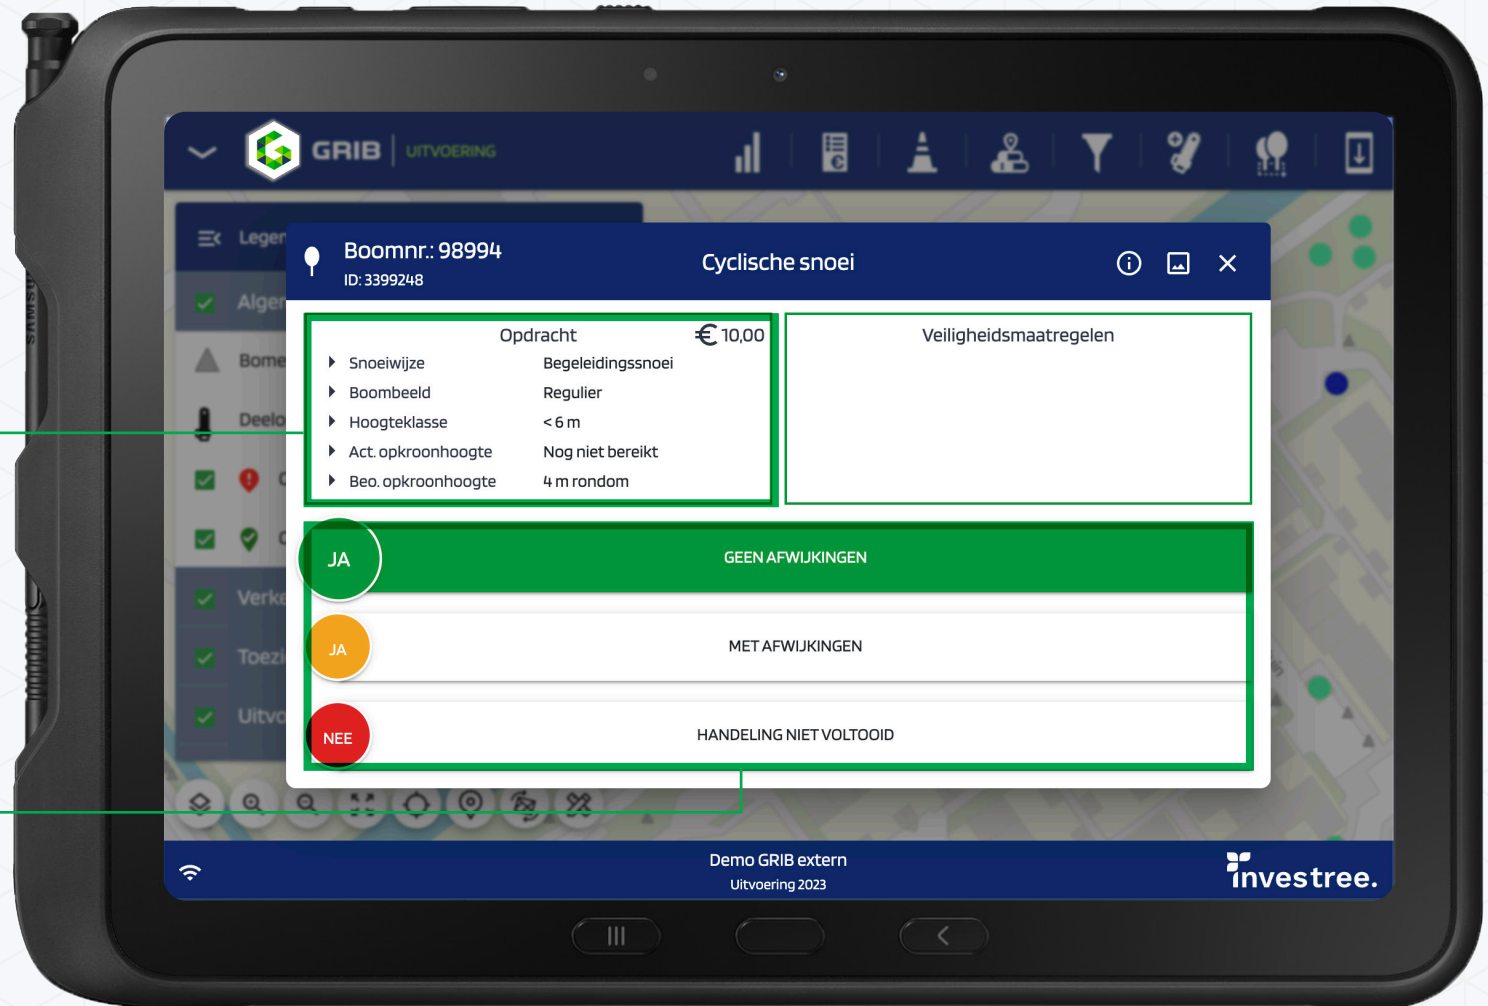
GRIB | UITVOERING

Legen
Alge
Bome
Deelo
Verk
Toezi
Uitvo

Boomnr.: 98994
ID: 3399248

Cyclische snoei

| Opdracht | € 10,00 |
|---|---|
| Snoeiwijze | Begeleidingssnoei |
| Boombeeld | Regulier |
| Hoogteklasse | < 6 m |
| Act. opkroonhoogte | Nog niet bereikt |
| Beo. opkroonhoogte | 4 m rondom |

Veiligheidsmaatregelen

JA GEEN AFWIJKINGEN

JA MET AFWIJKINGEN

NEE HANDELING NIET VOLTOOID

Demo GRIB extern
Uitvoering 2023

investree.